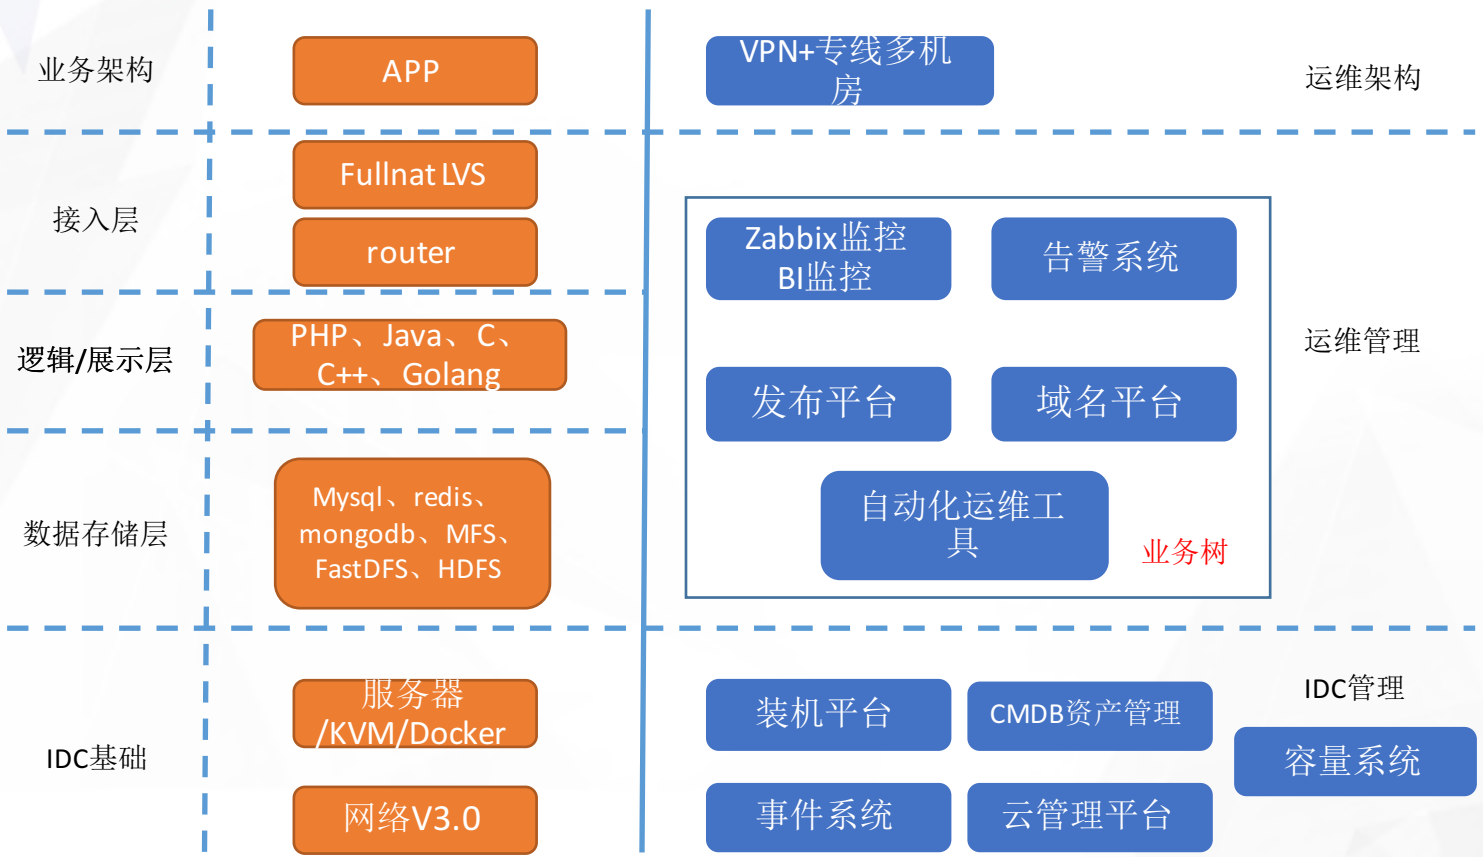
业务架构

APP

VPN+专线多机房

运维架构

接入层

Fullnat LVS

router

Zabbix监控
BI监控

告警系统

逻辑/展示层

PHP、Java、C、C++、Golang

运维管理

发布平台

域名平台

数据存储层

Mysql、redis、mongodb、MFS、FastDFS、HDFS

自动化运维工具

业务树

IDC基础

服务器/KVM/Docker

网络V3.0

装机平台

CMDB资产管理

IDC管理

容量系统

事件系统

云管理平台